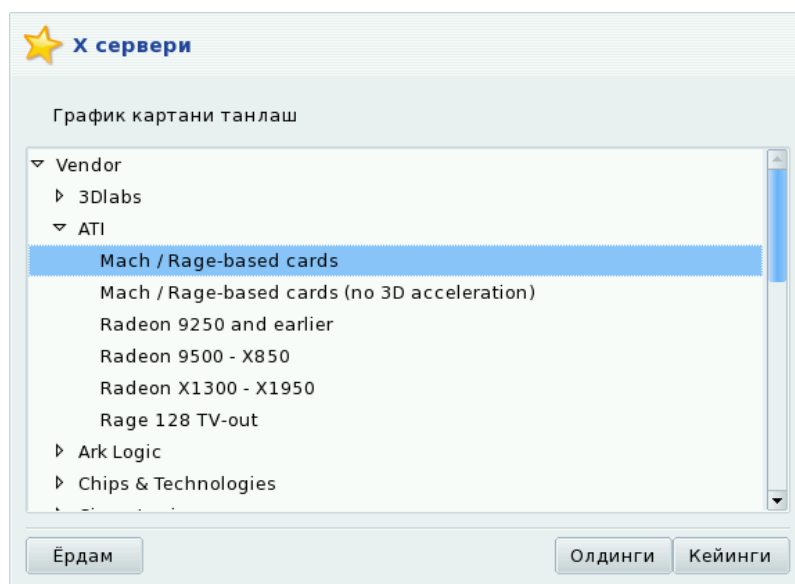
X сервери

График картани танлаш

Vendor
3Dlabs
ATI
Mach / Rage-based cards
Mach / Rage-based cards (no 3D acceleration)
Radeon 9250 and earlier
Radeon 9500 - X850
Radeon X1300 - X1950
Rage 128 TV-out
Ark Logic
Chips & Technologies
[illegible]

Ёрдам
Олдинги
Кейинги